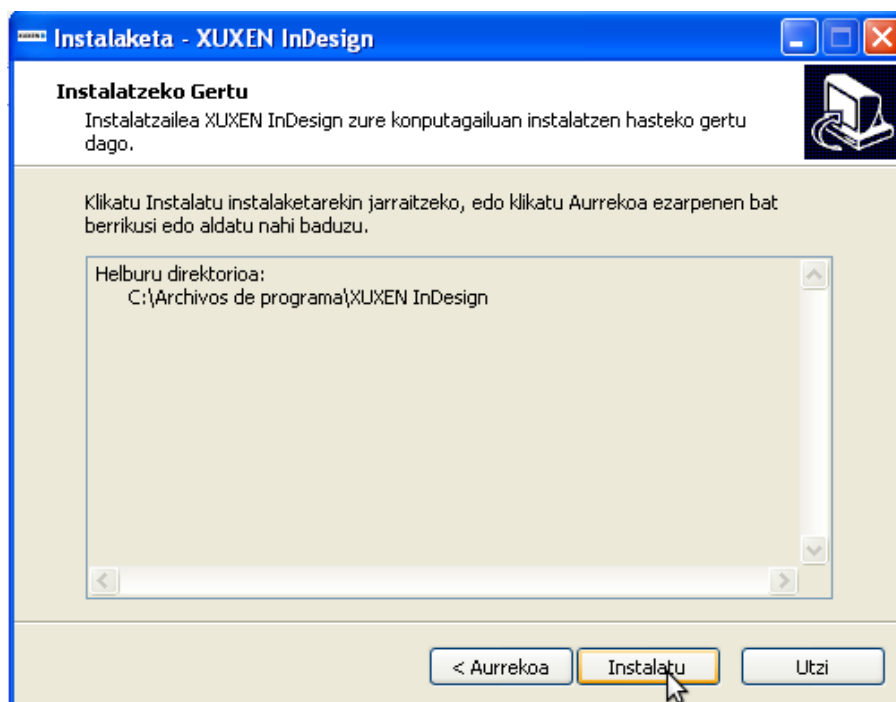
Instalaketa - XUXEN InDesign

Instalatzeko Gertu

Instalatzailea XUXEN InDesign zure konputagailuan instalatzen hasteko gertu dago.

Klikatu Instalatu instalaketarekin jarraitzeko, edo klikatu Aurrekoa ezarpenen bat berrikusi edo aldatu nahi baduzu.

Helburu direktorioa:
C:\Archivos de programa\XUXEN InDesign

< Aurrekoa

Instalatu

Utzi